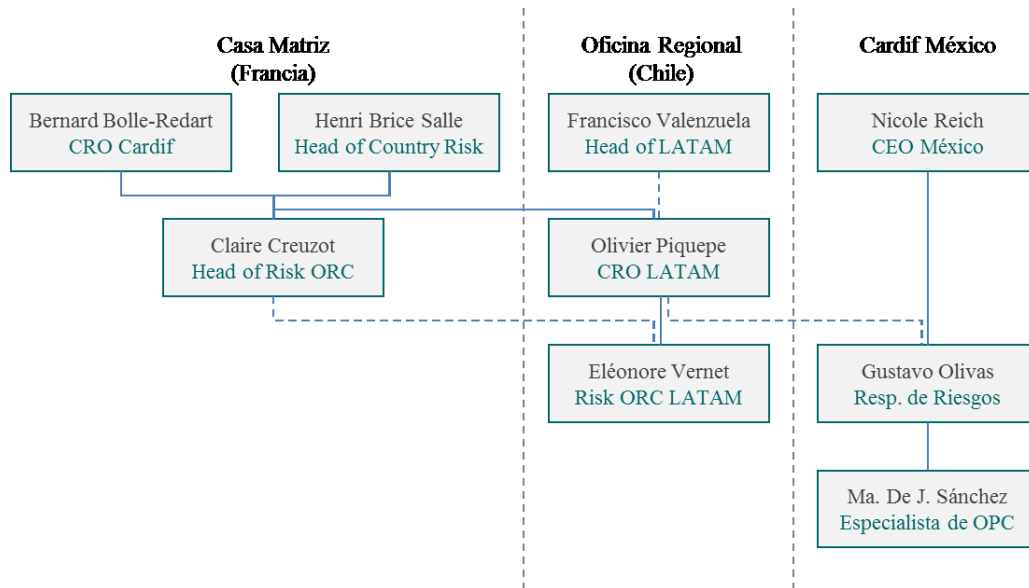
Casa Matriz
(Francia)

Bernard Bolle-Redart
CRO Cardif

Henri Brice Salle
Head of Country Risk

Claire Creuzot
Head of Risk ORC

Oficina Regional
(Chile)

Francisco Valenzuela
Head of LATAM

Olivier Piquepe
CRO LATAM

Eléonore Vernet
Risk ORC LATAM

Cardif México

Nicole Reich
CEO México

Gustavo Olivas
Resp. de Riesgos

Ma. De J. Sánchez
Especialista de OPC